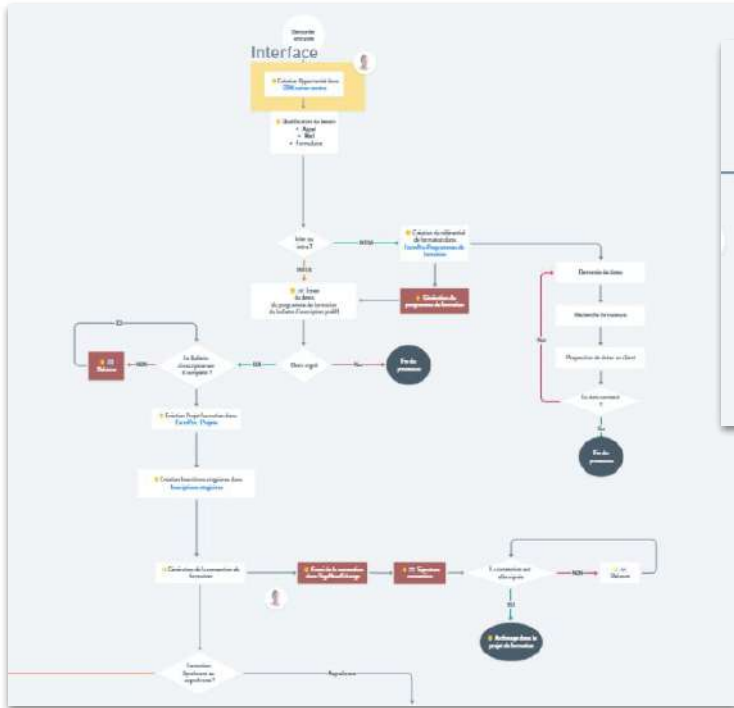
Demande entrante

Interface

Création Opportunité dans CRM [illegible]

Qualification du besoin
Appel
Mail
Formulaire

Intra ou inter ?

INTRA

INTER

Création du référentiel de formation dans Catalogue Programme de formation

Génération du programme de formation

Envoi du devis du programme de formation du bulletin d'inscription

Devis signé

Non

Fin du processus

OUI

Le Bulletin d'inscription est-il complété ?

NON

Relance

OUI

Création Projet formation dans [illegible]

Création fonctions stagiaires dans Inscriptions stagiaires

Génération de la convention de formation

Envoi de la convention dans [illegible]

Signature convention

La convention est-elle signée

NON

Relance

OUI

Archivage dans le projet de formation

Formation financée ou cofinancée ?

Demande de dates

Recherche formateur

Proposition de dates au client

Les dates conviennent ?

Non

Oui

Fin du processus